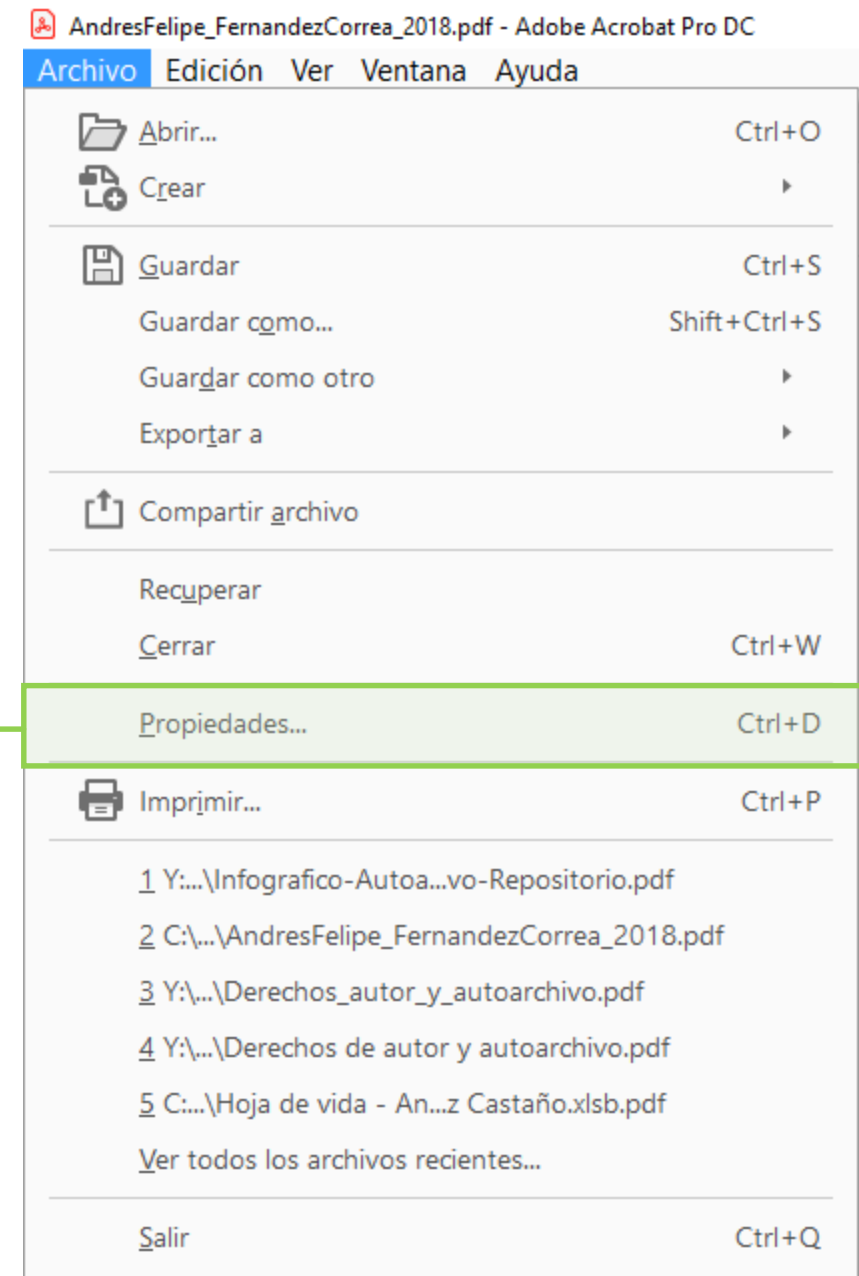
AndresFelipe_FernandezCorrea_2018.pdf - Adobe Acrobat Pro DC

Archivo Edición Ver Ventana Ayuda

Abrir... Ctrl+O
Crear
Guardar Ctrl+S
Guardar como... Shift+Ctrl+S
Guardar como otro
Exportar a
Compartir archivo
Recuperar
Cerrar Ctrl+W
Propiedades... Ctrl+D
Imprimir... Ctrl+P
1 Y:...\Infografico-Autoa...vo-Repositorio.pdf
2 C:\...\AndresFelipe_FernandezCorrea_2018.pdf
3 Y:\...\Derechos_autor_y_autoarchivo.pdf
4 Y:\...\Derechos de autor y autoarchivo.pdf
5 C:...\Hoja de vida - An...z Castaño.xlsb.pdf
Ver todos los archivos recientes...
Salir Ctrl+Q